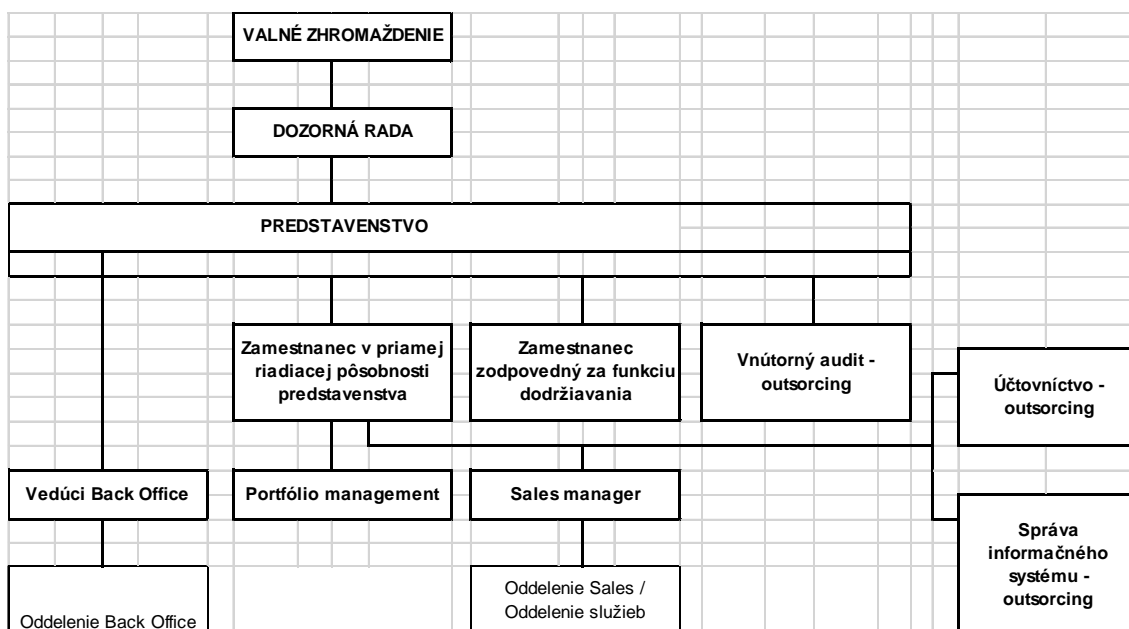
VALNÉ ZHROMAŽDENIE

DOZORNÁ RADA

PREDSTAVENSTVO

Zamestnanec v priamej riadiacej pôsobnosti predstavenstva

Zamestnanec zodpovedný za funkciu dodržiavania

Vnútorný audit - outsorcing

Účtovníctvo - outsorcing

Vedúci Back Office

Portfólio management

Sales manager

Správa informačného systému - outsorcing

Oddelenie Back Office

Oddelenie Sales / Oddelenie služieb